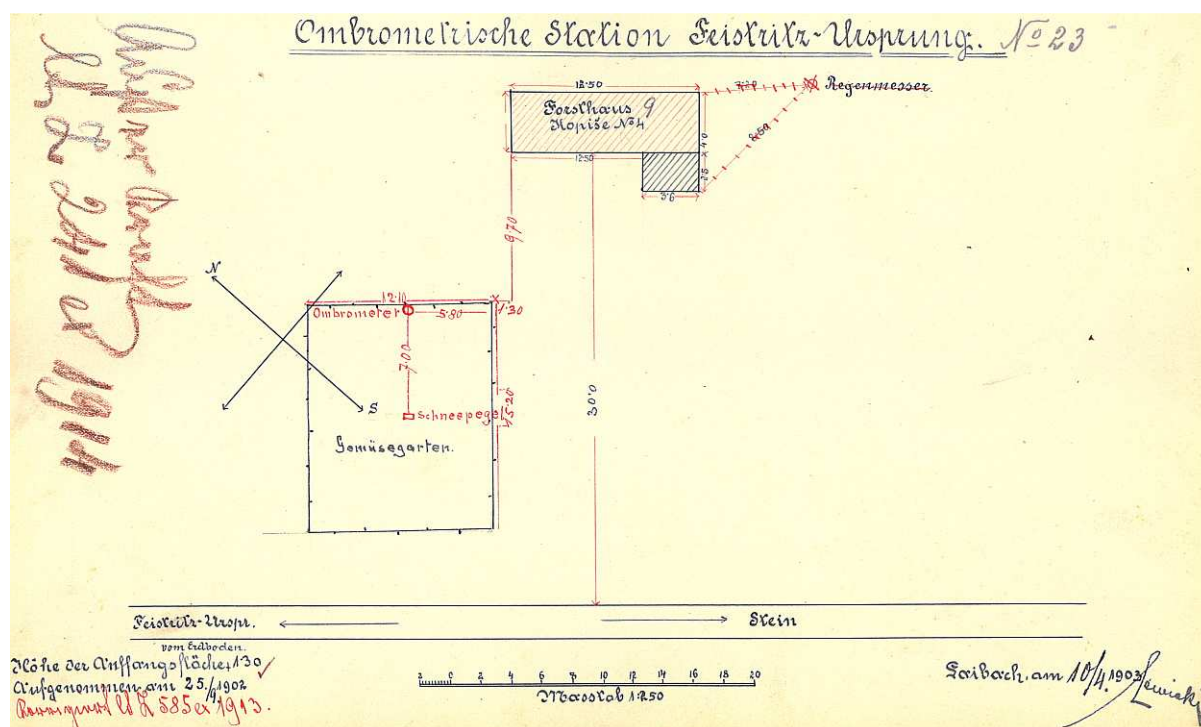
Ombrometrische Station Feistritz-Ursprung. №23

Aufgelassen ? 20. Juli 1914 (?)

12·50
Forsthaus 9
Koptise №4
12·50
Regenmesser.
3·8
8·60
4·0
2·5
3·6
9·70

N
S
12·10
Ombrometer
5·80
1·30
7·00
Schneepegel
5·20
Gemüsegarten.
30·0

Feistritz-Urspr.
Stein

vom Erdboden.
Höhe der Auffangsfläche: 1·30
Aufgenommen am 25./4. 1902
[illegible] 585 ex 1913.

2 0 2 4 6 8 10 12 14 16 18 20
Masstab 1:250

Laibach, am 10/4. 1903 Lewiak